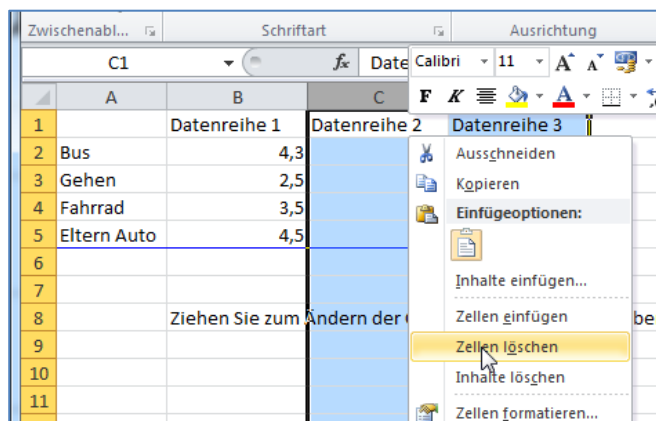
Zwischenabl... Schriftart Ausrichtung

C1 $f_x$ Date

Calibri 11 A A

F K A

| | A | B | C | D |
|---|---|---|---|---|
| 1 | | Datenreihe 1 | Datenreihe 2 | Datenreihe 3 |
| 2 | Bus | 4,3 | | |
| 3 | Gehen | 2,5 | | |
| 4 | Fahrrad | 3,5 | | |
| 5 | Eltern Auto | 4,5 | | |
| 6 | | | | |
| 7 | | | | |
| 8 | | Ziehen Sie zum Ändern der | | be |
| 9 | | | | |
| 10 | | | | |
| 11 | | | | |

Ausschneiden
Kopieren
Einfügeoptionen:
Inhalte einfügen...
Zellen einfügen
Zellen löschen
Inhalte löschen
Zellen formatieren...